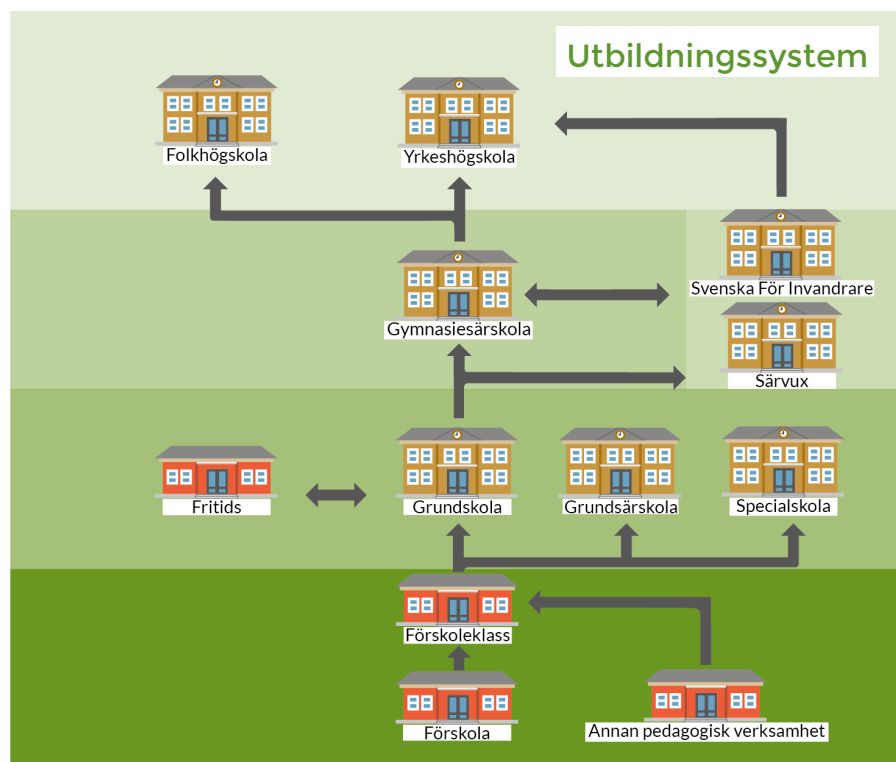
Utbildningssystem

Folkhögskola

Yrkeshögskola

Svenska För Invandrare

Gymnasiesärskola

Särvux

Fritids

Grundskola

Grundsärskola

Specialskola

Förskoleklass

Förskola

Annan pedagogisk verksamhet